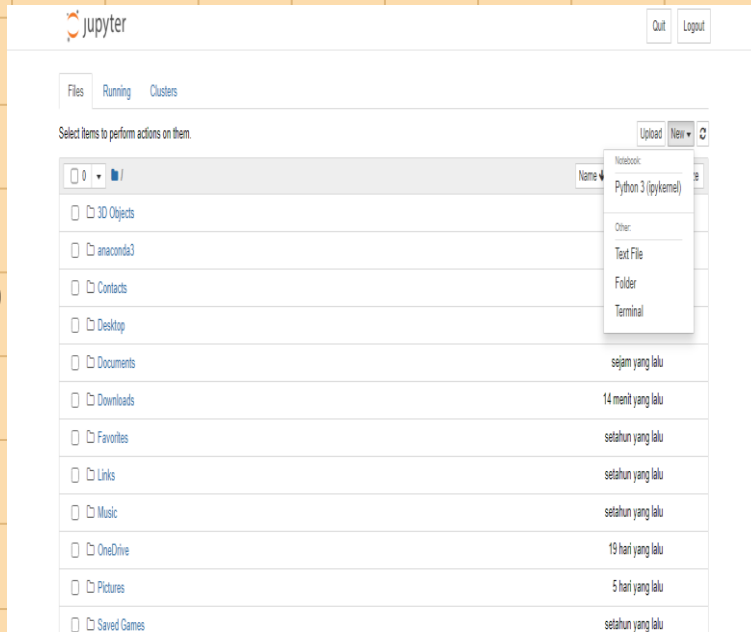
jupyter

Quit Logout

Files Running Clusters

Select items to perform actions on them.

Upload New ▾

0 ▾ /

Name

Notebook:
Python 3 (ipykernel)

Other:
Text File
Folder
Terminal

3D Objects
anaconda3
Contacts
Desktop
Documents sejam yang lalu
Downloads 14 menit yang lalu
Favorites setahun yang lalu
Links setahun yang lalu
Music setahun yang lalu
OneDrive 19 hari yang lalu
Pictures 5 hari yang lalu
Saved Games setahun yang lalu